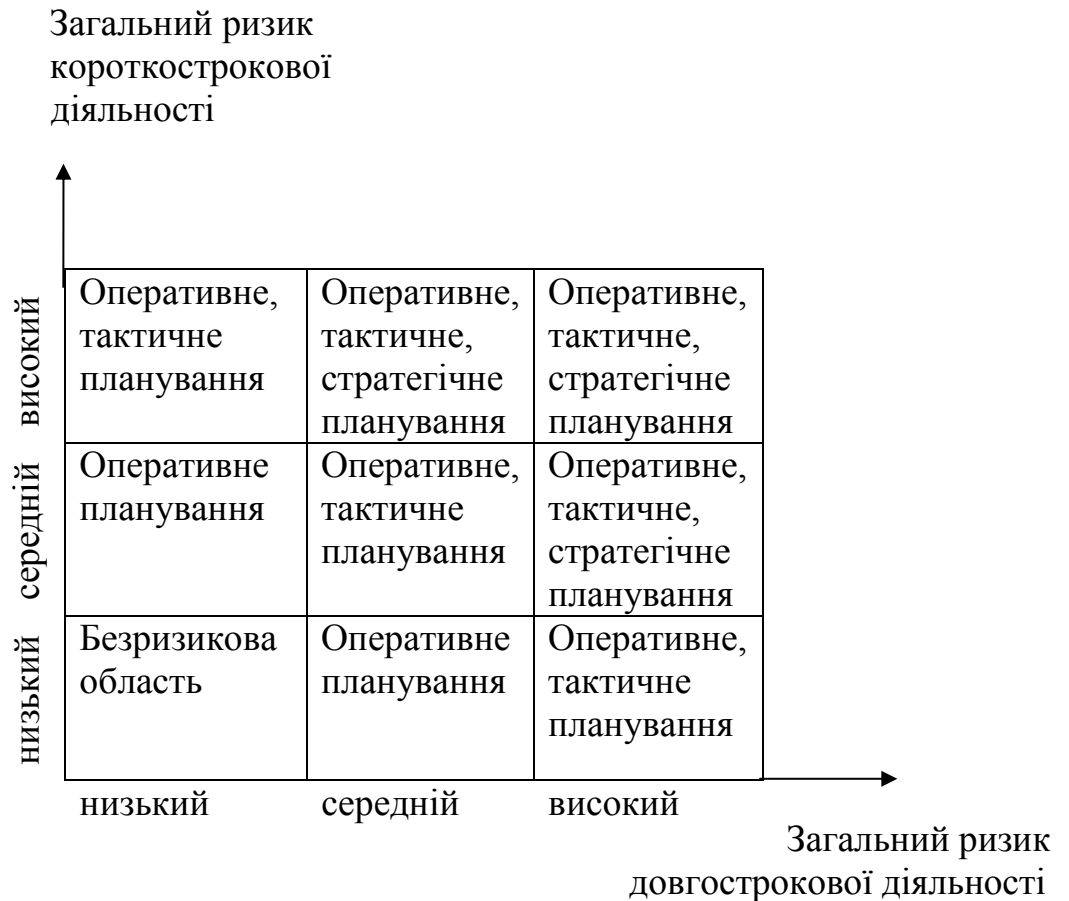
Загальний ризик короткострокової діяльності

| | | | |
|---|---|---|---|
| високий | Оперативне, тактичне планування | Оперативне, тактичне, стратегічне планування | Оперативне, тактичне, стратегічне планування |
| середній | Оперативне планування | Оперативне, тактичне планування | Оперативне, тактичне, стратегічне планування |
| низький | Безризикова область | Оперативне планування | Оперативне, тактичне планування |
| | низький | середній | високий |

Загальний ризик довгострокової діяльності